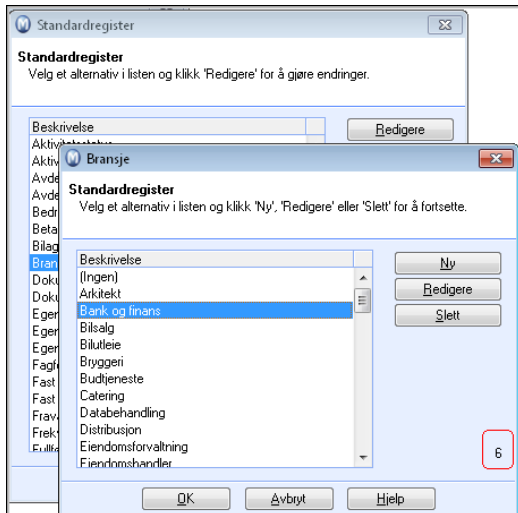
Standardregister

Standardregister
Velg et alternativ i listen og klikk 'Redigere' for å gjøre endringer.

Beskrivelse
Aktivitetsstatus
Aktiv
Avde
Avde
Bedr
Beta
Bilag
Bran
Doku
Doku
Eger
Eger
Eger
Fagf
Fast
Fast
Frav
Frek
Fullt

Redigere

Bransje

Standardregister
Velg et alternativ i listen og klikk 'Ny', 'Redigere' eller 'Slett' for å fortsette.

Beskrivelse
(Ingen)
Arkitekt
Bank og finans
Bilsalg
Bilutleie
Bryggeri
Budtjeneste
Catering
Databehandling
Distribusjon
Eiendomsforvaltning
Eiendomshandler

Ny
Redigere
Slett

6

OK
Avbryt
Hjelp